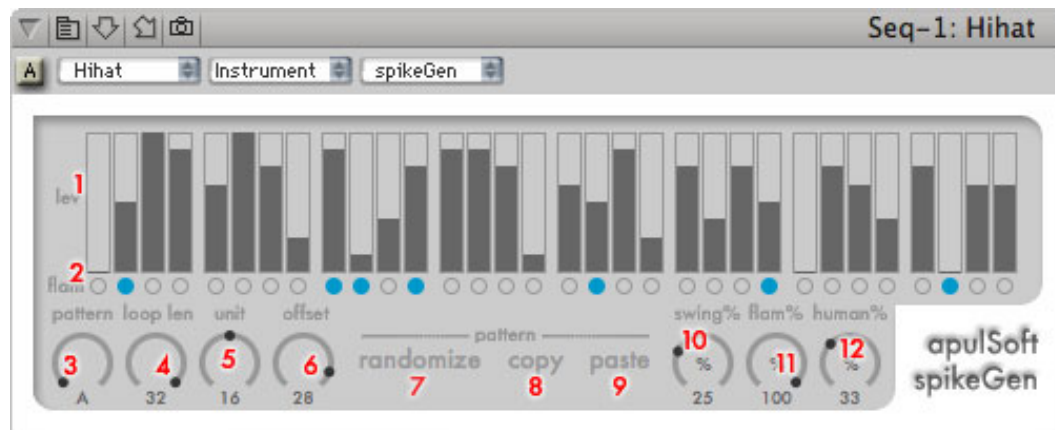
Seq-1: Hihat

A Hihat Instrument spikeGen

1 lev

2 flam

pattern loop len unit offset

3 A 4 32 5 16 6 28

pattern

randomize 7 copy 8 paste 9

swing% flam% human%

10 % 25 11 % 100 12 % 33

apulSoft spikeGen